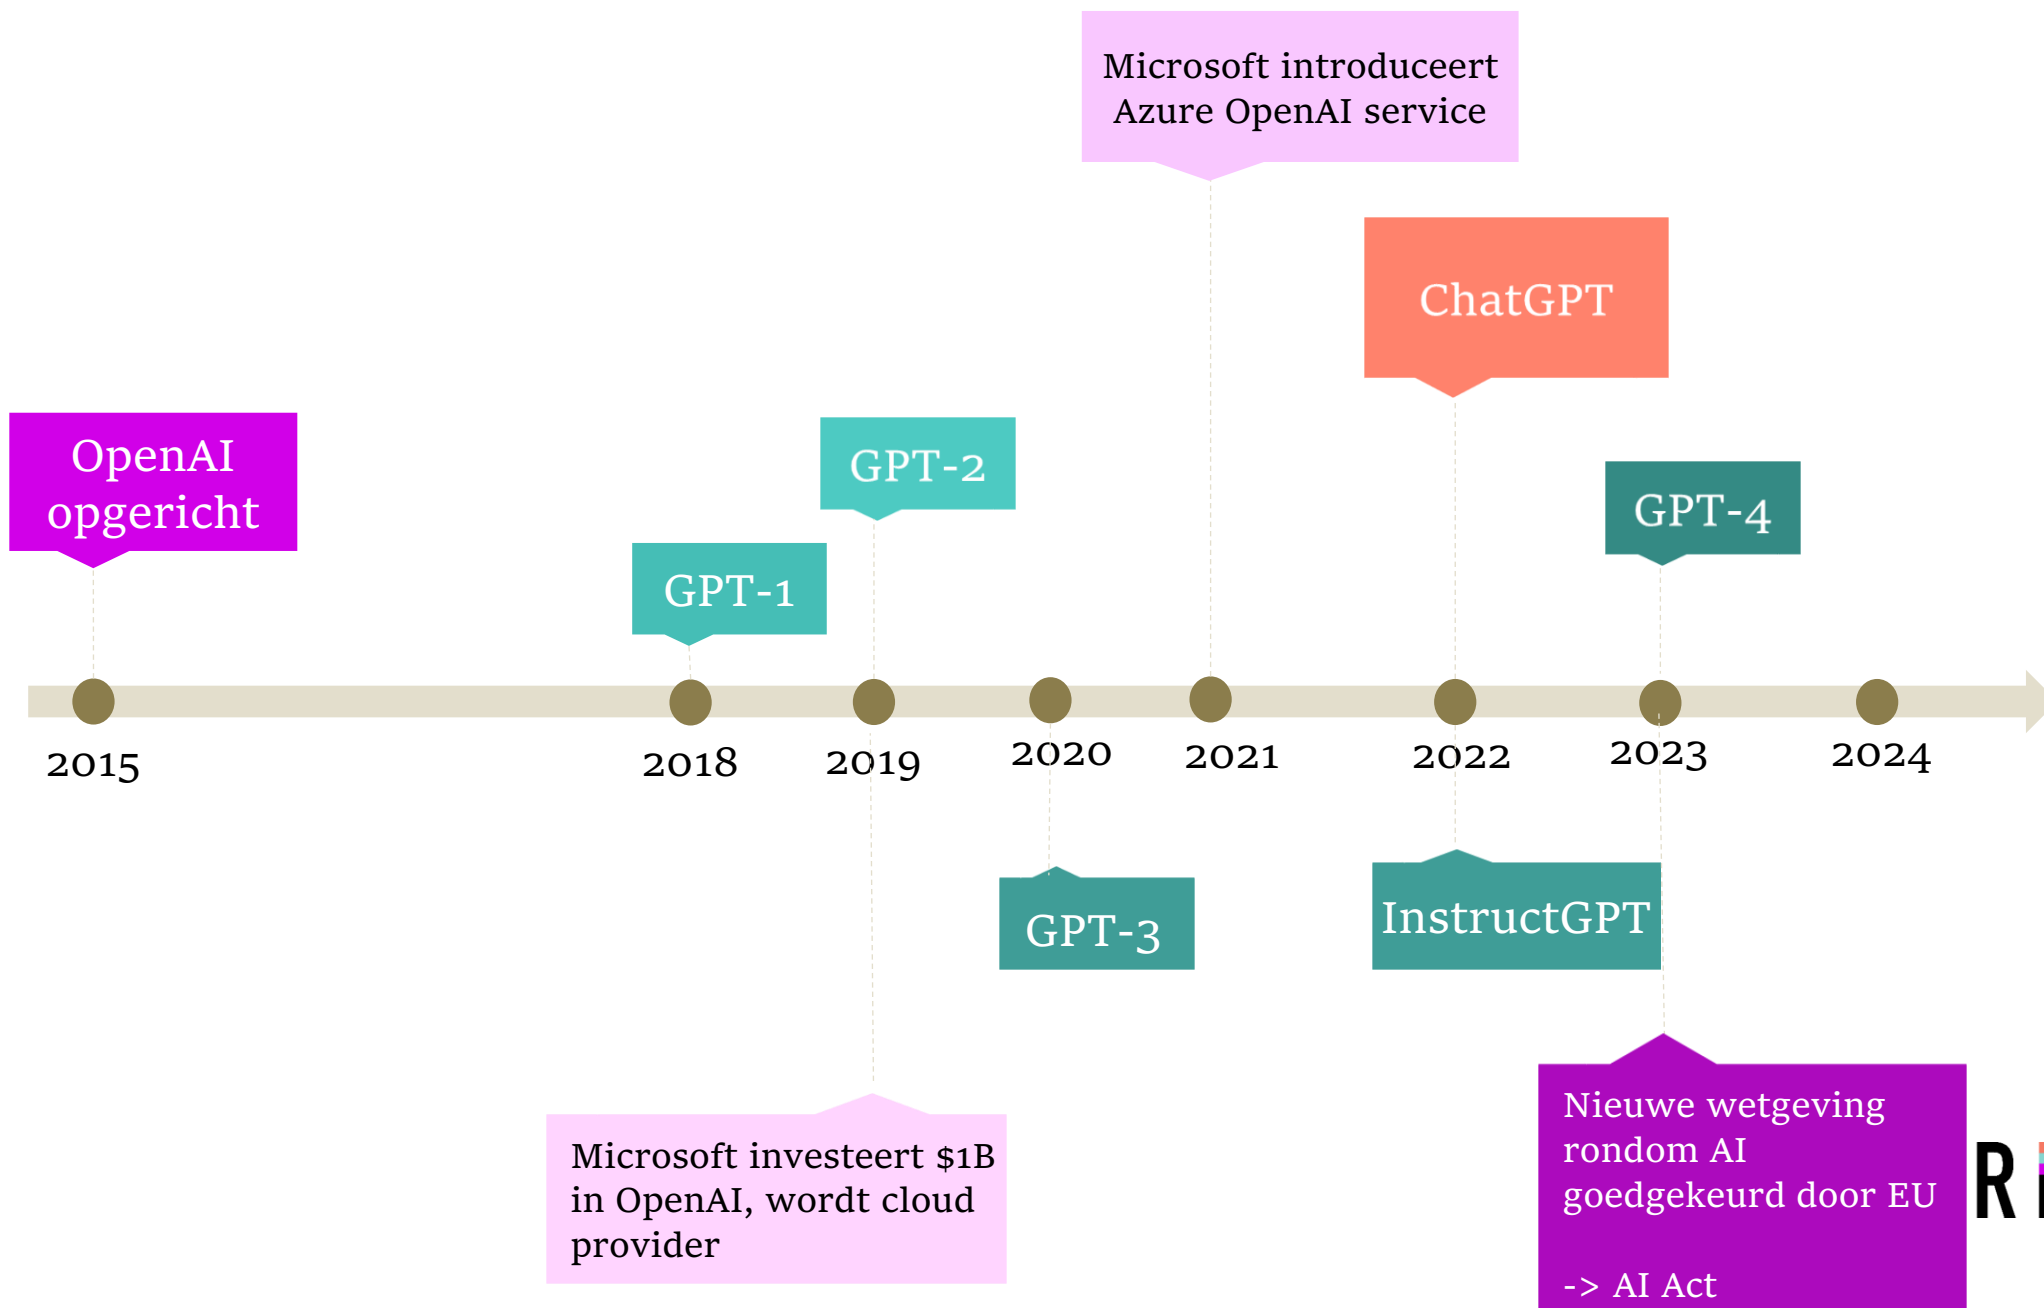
Microsoft introduceert Azure OpenAI service

ChatGPT

OpenAI opgericht

GPT-2

GPT-4

GPT-1

2015

2018

2019

2020

2021

2022

2023

2024

GPT-3

InstructGPT

Nieuwe wetgeving rondom AI goedgekeurd door EU

-> AI Act

Microsoft investeert $1B in OpenAI, wordt cloud provider

R